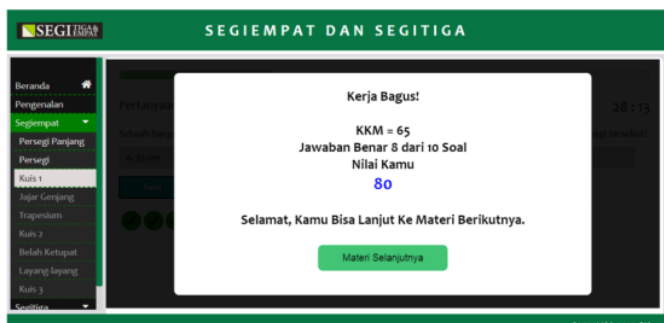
SEGI TIGA EMPAT

SEGIEMPAT DAN SEGITIGA

Beranda
Pengenalan
Segiempat
Persegi Panjang
Persegi
Kuis 1
Jajar Genjang
Trapesium
Kuis 2
Belah Ketupat
Layang layang
Kuis 3
Segitiga

Pertanya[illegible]

28 : 13

Kerja Bagus!

KKM = 65
Jawaban Benar 8 dari 10 Soal
Nilai Kamu
80

Selamat, Kamu Bisa Lanjut Ke Materi Berikutnya.

Materi Selanjutnya